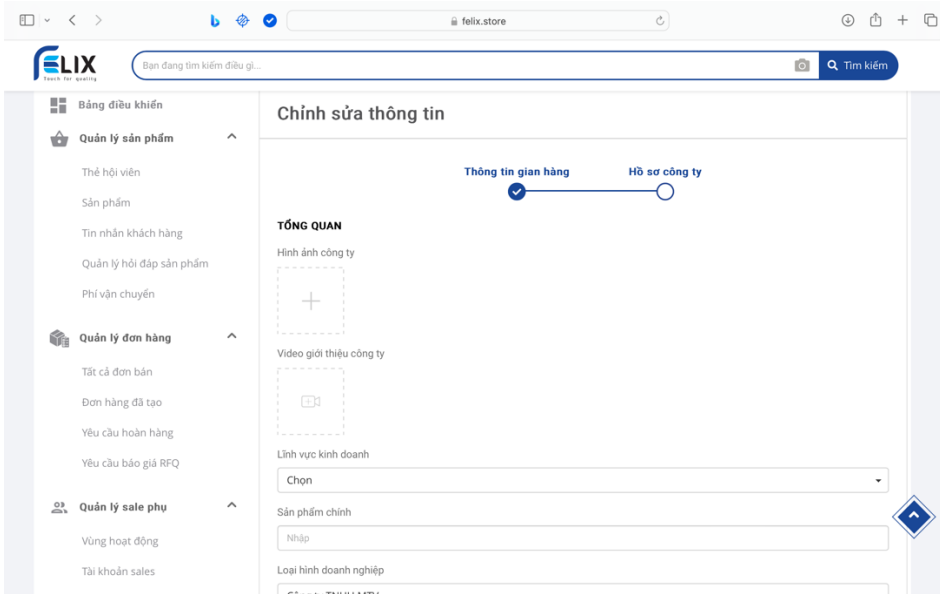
felix.store

FELIX
Touch for quality

Bạn đang tìm kiếm điều gì...

Tìm kiếm

Bảng điều khiển

Quản lý sản phẩm

Thẻ hội viên

Sản phẩm

Tin nhắn khách hàng

Quản lý hỏi đáp sản phẩm

Phí vận chuyển

Quản lý đơn hàng

Tất cả đơn bán

Đơn hàng đã tạo

Yêu cầu hoàn hàng

Yêu cầu báo giá RFQ

Quản lý sale phụ

Vùng hoạt động

Tài khoản sales

Chỉnh sửa thông tin

Thông tin gian hàng

Hồ sơ công ty

TỔNG QUAN

Hình ảnh công ty

Video giới thiệu công ty

Lĩnh vực kinh doanh

Chọn

Sản phẩm chính

Nhập

Loại hình doanh nghiệp

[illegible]